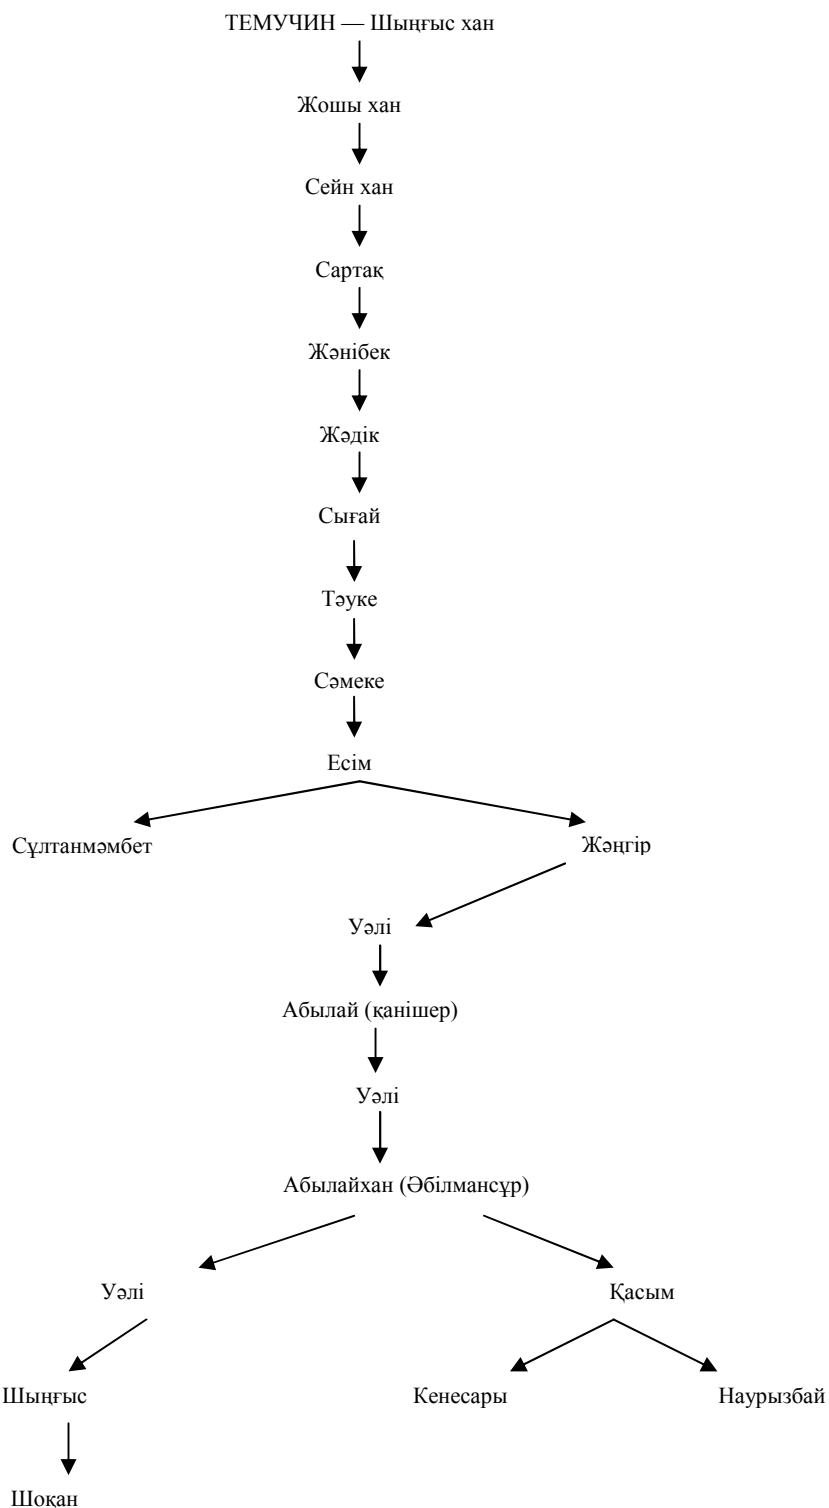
ТЕМУЧИН — Шыңғыс хан

Жошы хан

Сейн хан

Сартақ

Жәнібек

Жәдік

Сығай

Тәуке

Сәмеке

Есім

Сұлтанмәмбет

Жәңгір

Уәлі

Абылай (қанішер)

Уәлі

Абылайхан (Әбілмансұр)

Уәлі

Қасым

Шыңғыс

Кенесары

Наурызбай

Шоқан